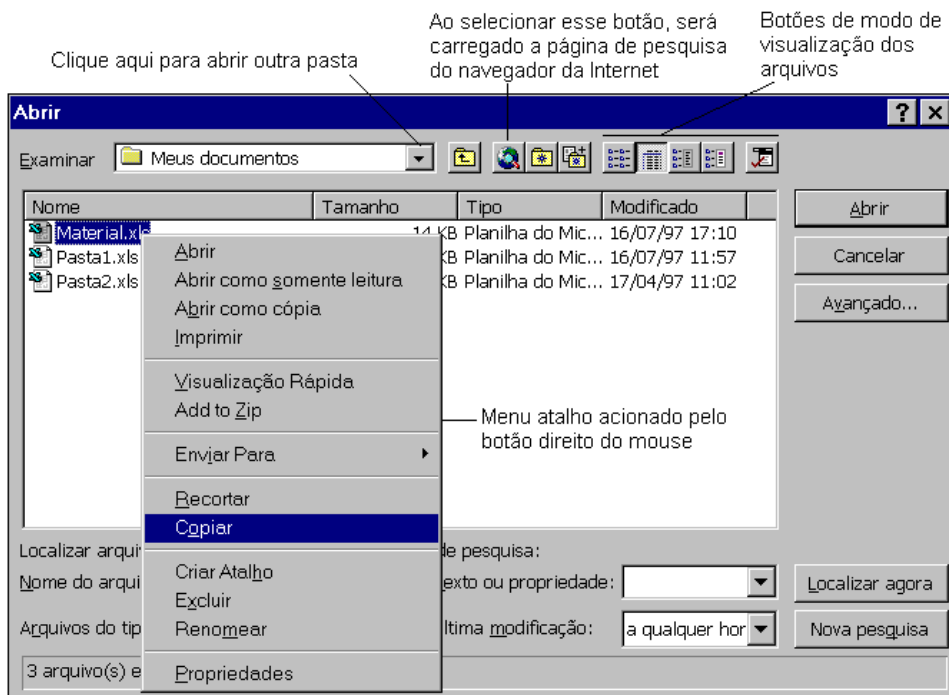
Clique aqui para abrir outra pasta

Ao selecionar esse botão, será carregado a página de pesquisa do navegador da Internet

Botões de modo de visualização dos arquivos

Abrir

?

Examinar

Meus documentos

| Nome | Tamanho | Tipo | Modificado |
|---|---|---|---|
| Material.xls | 14 KB | Planilha do Mic... | 16/07/97 17:10 |
| Pasta1.xls | KB | Planilha do Mic... | 16/07/97 11:57 |
| Pasta2.xls | KB | Planilha do Mic... | 17/04/97 11:02 |

Abrir
Abrir como somente leitura
Abrir como cópia
Imprimir
Visualização Rápida
Add to Zip
Enviar Para
Recortar
Copiar
Criar Atalho
Excluir
Renomear
Propriedades

Menu atalho acionado pelo botão direito do mouse

Abrir

Cancelar

Avançado...

Localizar arqui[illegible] de pesquisa:

Nome do arqui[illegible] exto ou propriedade:

Localizar agora

Arquivos do tip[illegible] ltima modificação: a qualquer hor

Nova pesquisa

3 arquivo(s) e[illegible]